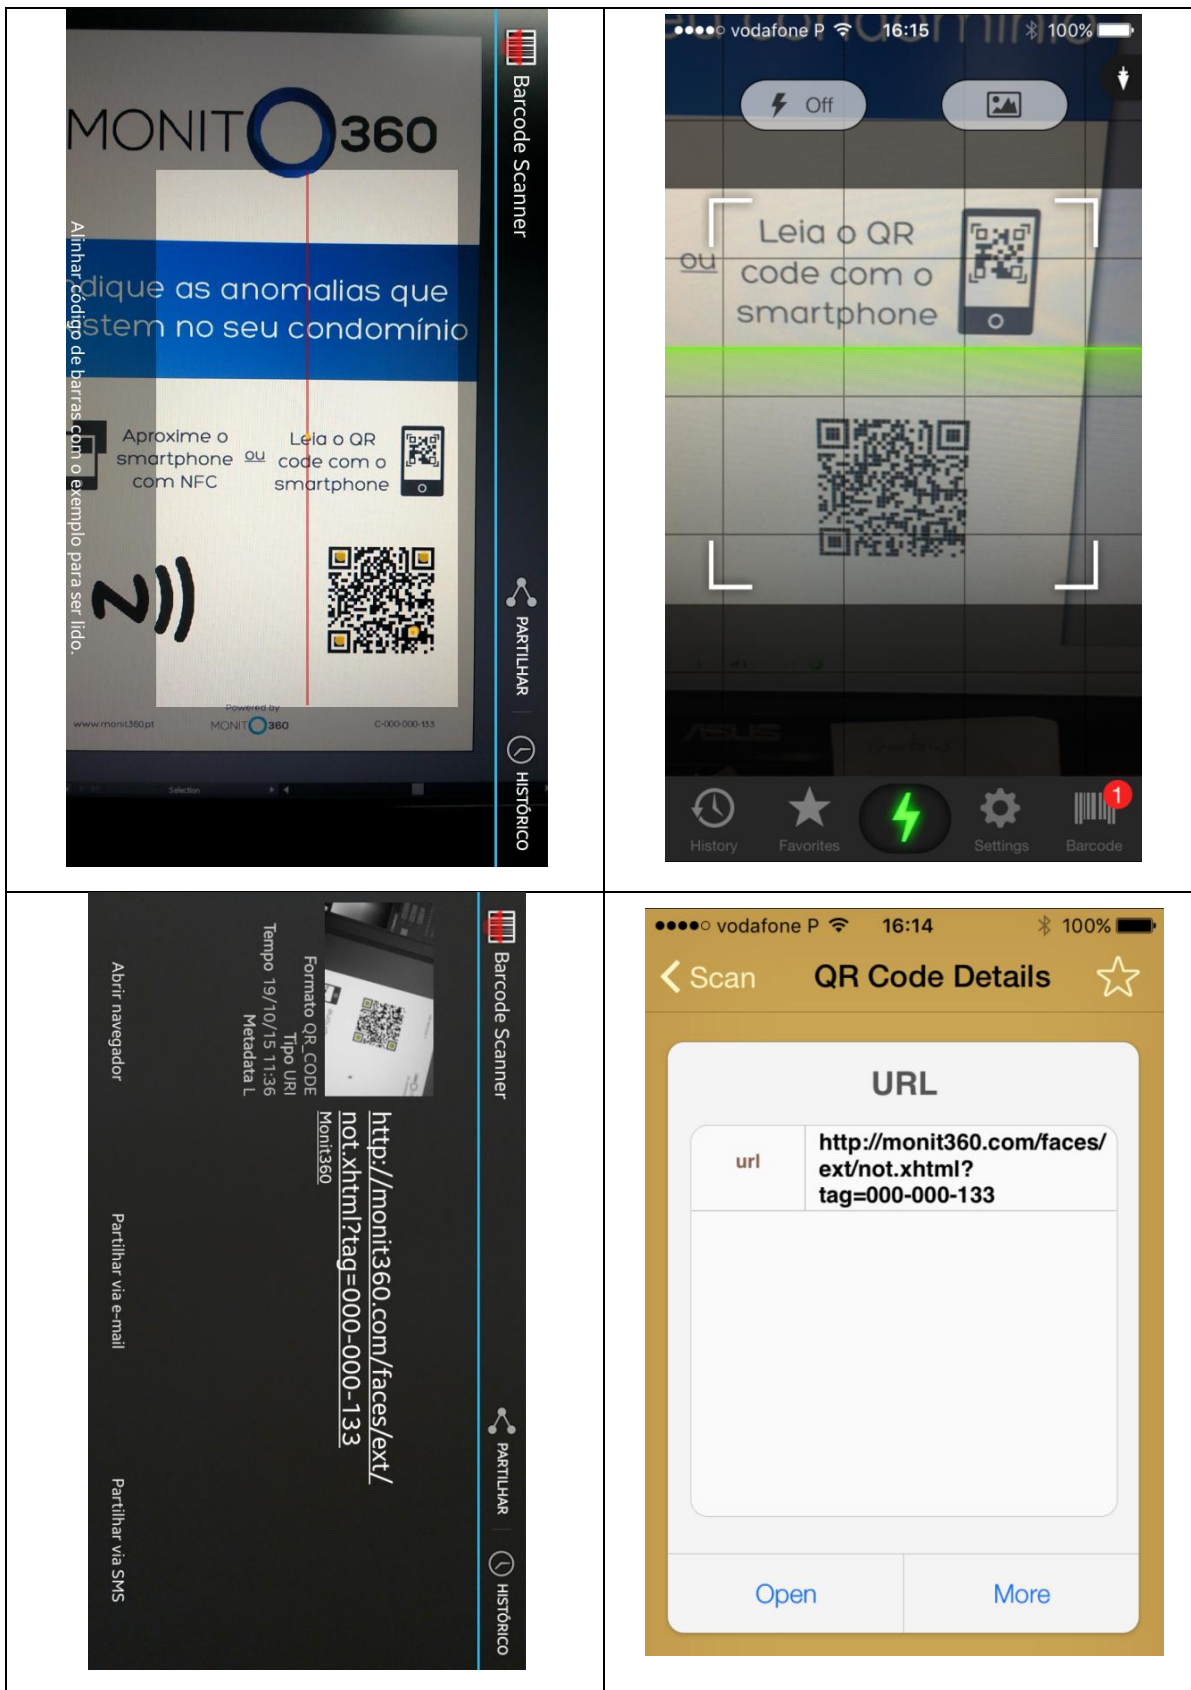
Barcode Scanner

MONIT360

Alinhar código de barras com o exemplo para ser lido.

dique as anomalias que stem no seu condomínio

Aproxime o smartphone com NFC

ou

Leia o QR code com o smartphone

Powered by MONIT360

www.monit360.pt

C-000-000-133

PARTILHAR

HISTÓRICO

●●●●○ vodafone P 16:15 100%

Off

Leia o QR code com o smartphone

ou

History | Favorites | Settings | Barcode

1

Barcode Scanner

Formato QR_CODE
Tipo URI
Tempo 19/10/15 11:36
Metadata L

http://monit360.com/faces/ext/not.xhtml?tag=000-000-133

Monit360

Abrir navegador

Partilhar via e-mail

Partilhar via SMS

PARTILHAR

HISTÓRICO

●●●●○ vodafone P 16:14 100%

Scan

QR Code Details

URL

| url | http://monit360.com/faces/ext/not.xhtml?tag=000-000-133 |
|---|---|

Open

More